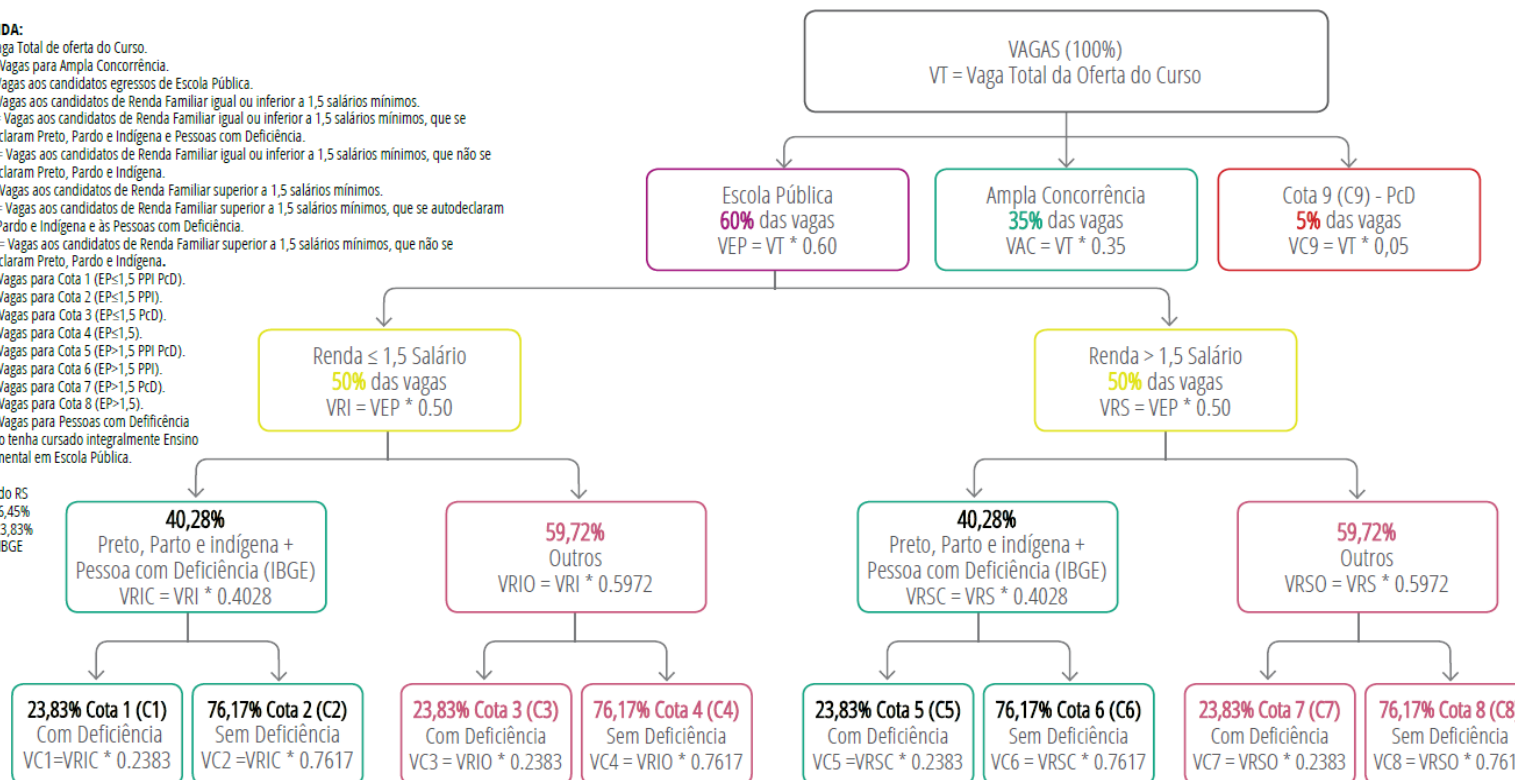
IDA:
ga Total de oferta do Curso.
Vagas para Ampla Concorrência.
Vagas aos candidatos egressos de Escola Pública.
Vagas aos candidatos de Renda Familiar igual ou inferior a 1,5 salários mínimos.
Vagas aos candidatos de Renda Familiar igual ou inferior a 1,5 salários mínimos, que se claram Preto, Pardo e Indígena e Pessoas com Deficiência.
= Vagas aos candidatos de Renda Familiar igual ou inferior a 1,5 salários mínimos, que não se claram Preto, Pardo e Indígena.
Vagas aos candidatos de Renda Familiar superior a 1,5 salários mínimos.
= Vagas aos candidatos de Renda Familiar superior a 1,5 salários mínimos, que se autodeclaram Pardo e Indígena e às Pessoas com Deficiência.
= Vagas aos candidatos de Renda Familiar superior a 1,5 salários mínimos, que não se claram Preto, Pardo e Indígena.
Vagas para Cota 1 (EP≤1,5 PPI PcD).
Vagas para Cota 2 (EP≤1,5 PPI).
Vagas para Cota 3 (EP≤1,5 PcD).
Vagas para Cota 4 (EP≤1,5).
Vagas para Cota 5 (EP>1,5 PPI PcD).
Vagas para Cota 6 (EP>1,5 PPI).
Vagas para Cota 7 (EP>1,5 PcD).
Vagas para Cota 8 (EP>1,5).
Vagas para Pessoas com Defificência
o tenha cursado integralmente Ensino
mental em Escola Pública.

do RS
6,45%
3,83%
IBGE

VAGAS (100%)
VT = Vaga Total da Oferta do Curso

Escola Pública
60% das vagas
VEP = VT * 0.60

Ampla Concorrência
35% das vagas
VAC = VT * 0.35

Cota 9 (C9) - PcD
5% das vagas
VC9 = VT * 0,05

Renda ≤ 1,5 Salário
50% das vagas
VRI = VEP * 0.50

Renda > 1,5 Salário
50% das vagas
VRS = VEP * 0.50

40,28%
Preto, Parto e indígena +
Pessoa com Deficiência (IBGE)
VRIC = VRI * 0.4028

59,72%
Outros
VRIO = VRI * 0.5972

40,28%
Preto, Parto e indígena +
Pessoa com Deficiência (IBGE)
VRSC = VRS * 0.4028

59,72%
Outros
VRSO = VRS * 0.5972

23,83% Cota 1 (C1)
Com Deficiência
VC1=VRIC * 0.2383

76,17% Cota 2 (C2)
Sem Deficiência
VC2 =VRIC * 0.7617

23,83% Cota 3 (C3)
Com Deficiência
VC3 = VRIO * 0.2383

76,17% Cota 4 (C4)
Sem Deficiência
VC4 = VRIO * 0.7617

23,83% Cota 5 (C5)
Com Deficiência
VC5 =VRSC * 0.2383

76,17% Cota 6 (C6)
Sem Deficiência
VC6 = VRSC * 0.7617

23,83% Cota 7 (C7)
Com Deficiência
VC7 = VRSO * 0.2383

76,17% Cota 8 (C8
Sem Deficiência
VC8 = VRSO * 0.761